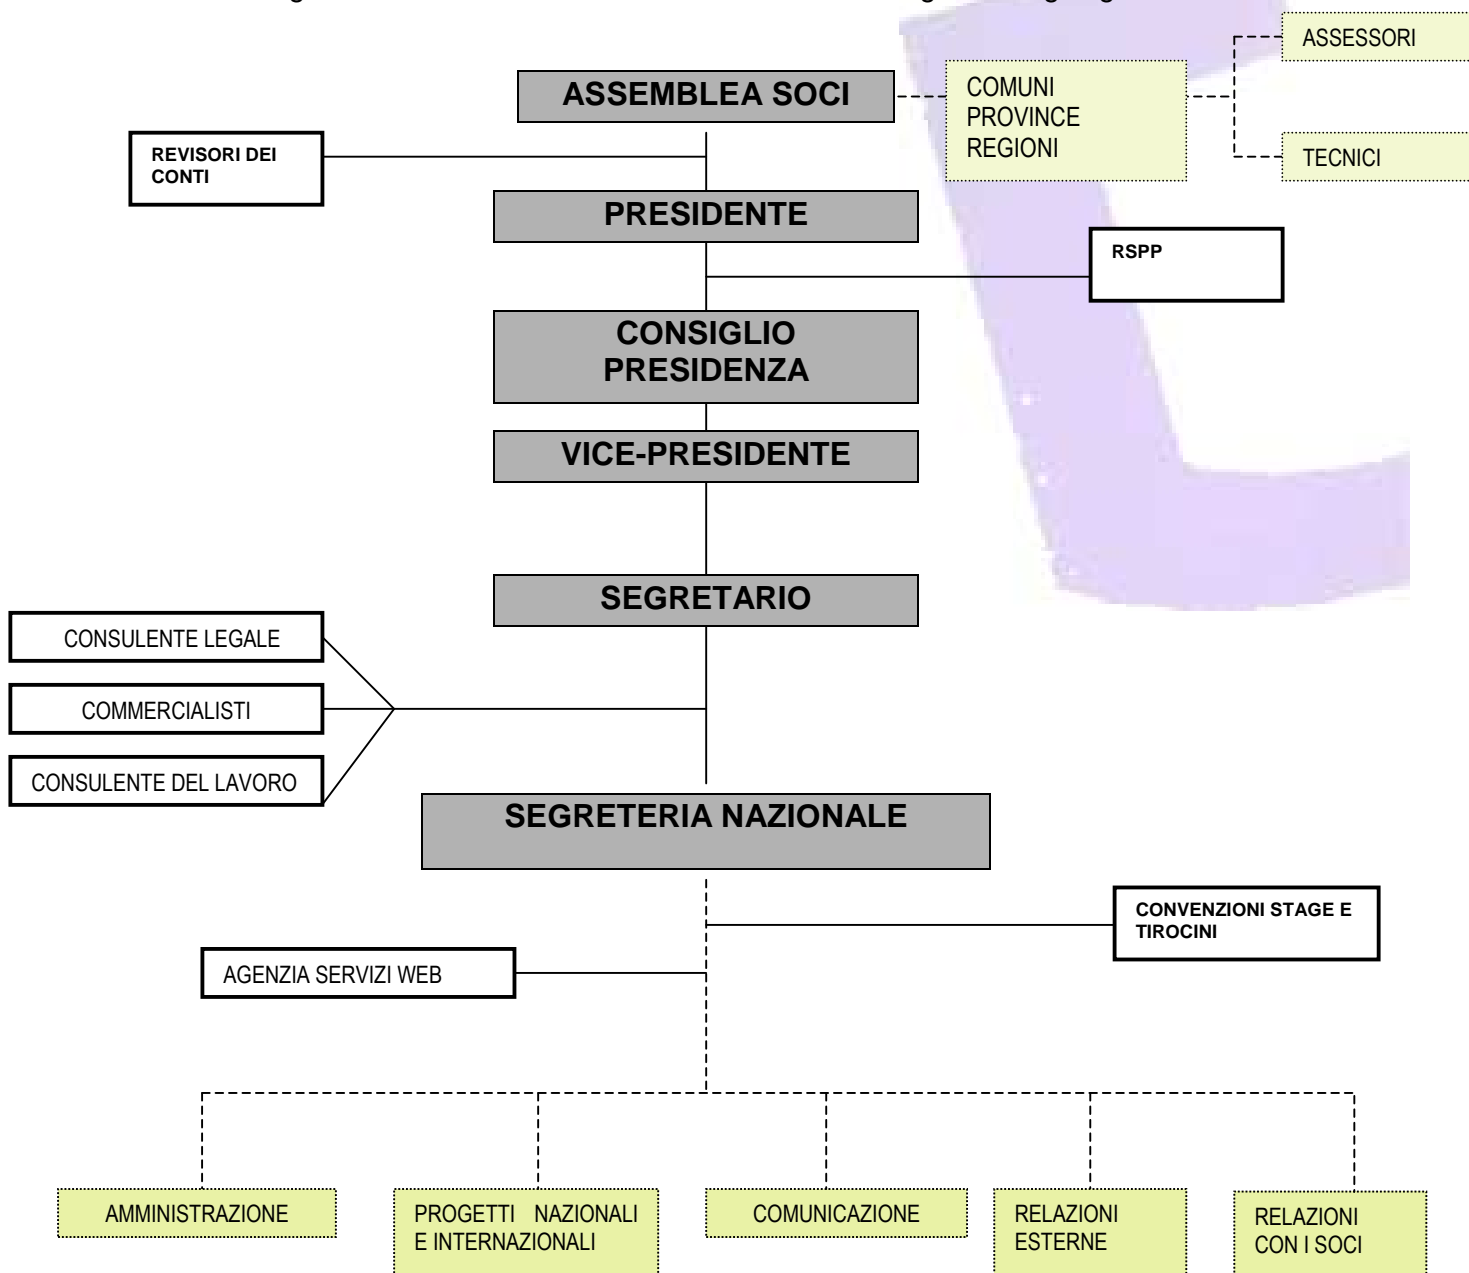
ASSESSORI

ASSEMBLEA SOCI

COMUNI PROVINCE REGIONI

REVISORI DEI CONTI

TECNICI

PRESIDENTE

RSPP

CONSIGLIO PRESIDENZA

VICE-PRESIDENTE

SEGRETARIO

CONSULENTE LEGALE

COMMERCIALISTI

CONSULENTE DEL LAVORO

SEGRETERIA NAZIONALE

CONVENZIONI STAGE E TIROCINI

AGENZIA SERVIZI WEB

AMMINISTRAZIONE

PROGETTI NAZIONALI E INTERNAZIONALI

COMUNICAZIONE

RELAZIONI ESTERNE

RELAZIONI CON I SOCI